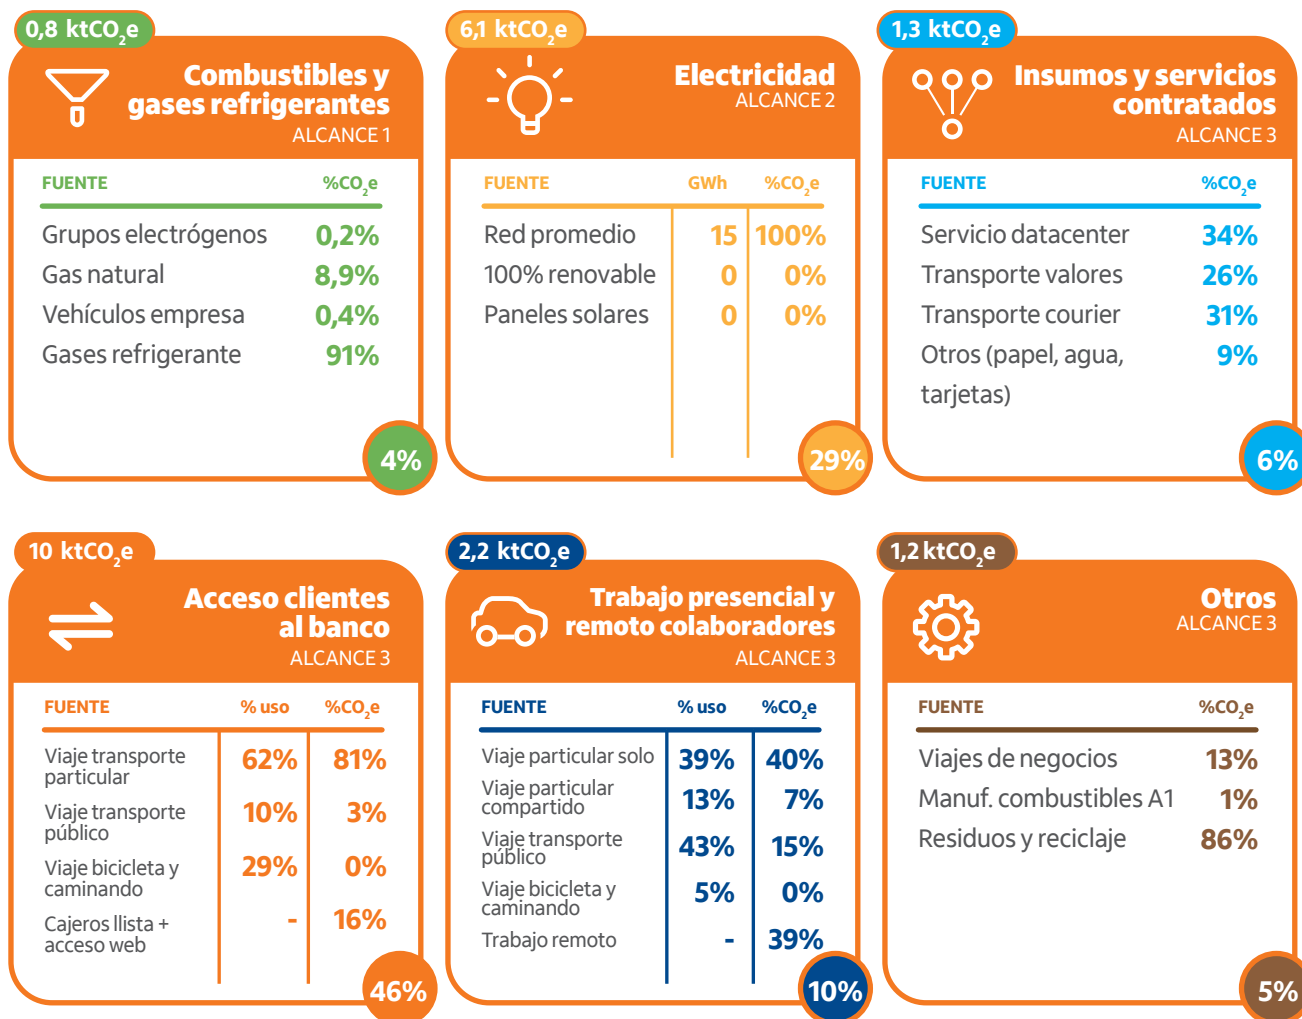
0,8 ktCO$_2$e

Combustibles y gases refrigerantes
ALCANCE 1

| FUENTE | %CO$_2$e |
|---|---|
| Grupos electrógenos | 0,2% |
| Gas natural | 8,9% |
| Vehículos empresa | 0,4% |
| Gases refrigerante | 91% |

4%

6,1 ktCO$_2$e

Electricidad
ALCANCE 2

| FUENTE | GWh | %CO$_2$e |
|---|---|---|
| Red promedio | 15 | 100% |
| 100% renovable | 0 | 0% |
| Paneles solares | 0 | 0% |

29%

1,3 ktCO$_2$e

Insumos y servicios contratados
ALCANCE 3

| FUENTE | %CO$_2$e |
|---|---|
| Servicio datacenter | 34% |
| Transporte valores | 26% |
| Transporte courier | 31% |
| Otros (papel, agua, tarjetas) | 9% |

6%

10 ktCO$_2$e

Acceso clientes al banco
ALCANCE 3

| FUENTE | % uso | %CO$_2$e |
|---|---|---|
| Viaje transporte particular | 62% | 81% |
| Viaje transporte público | 10% | 3% |
| Viaje bicicleta y caminando | 29% | 0% |
| Cajeros llista + acceso web | - | 16% |

46%

2,2 ktCO$_2$e

Trabajo presencial y remoto colaboradores
ALCANCE 3

| FUENTE | % uso | %CO$_2$e |
|---|---|---|
| Viaje particular solo | 39% | 40% |
| Viaje particular compartido | 13% | 7% |
| Viaje transporte público | 43% | 15% |
| Viaje bicicleta y caminando | 5% | 0% |
| Trabajo remoto | - | 39% |

10%

1,2 ktCO$_2$e

Otros
ALCANCE 3

| FUENTE | %CO$_2$e |
|---|---|
| Viajes de negocios | 13% |
| Manuf. combustibles A1 | 1% |
| Residuos y reciclaje | 86% |

5%